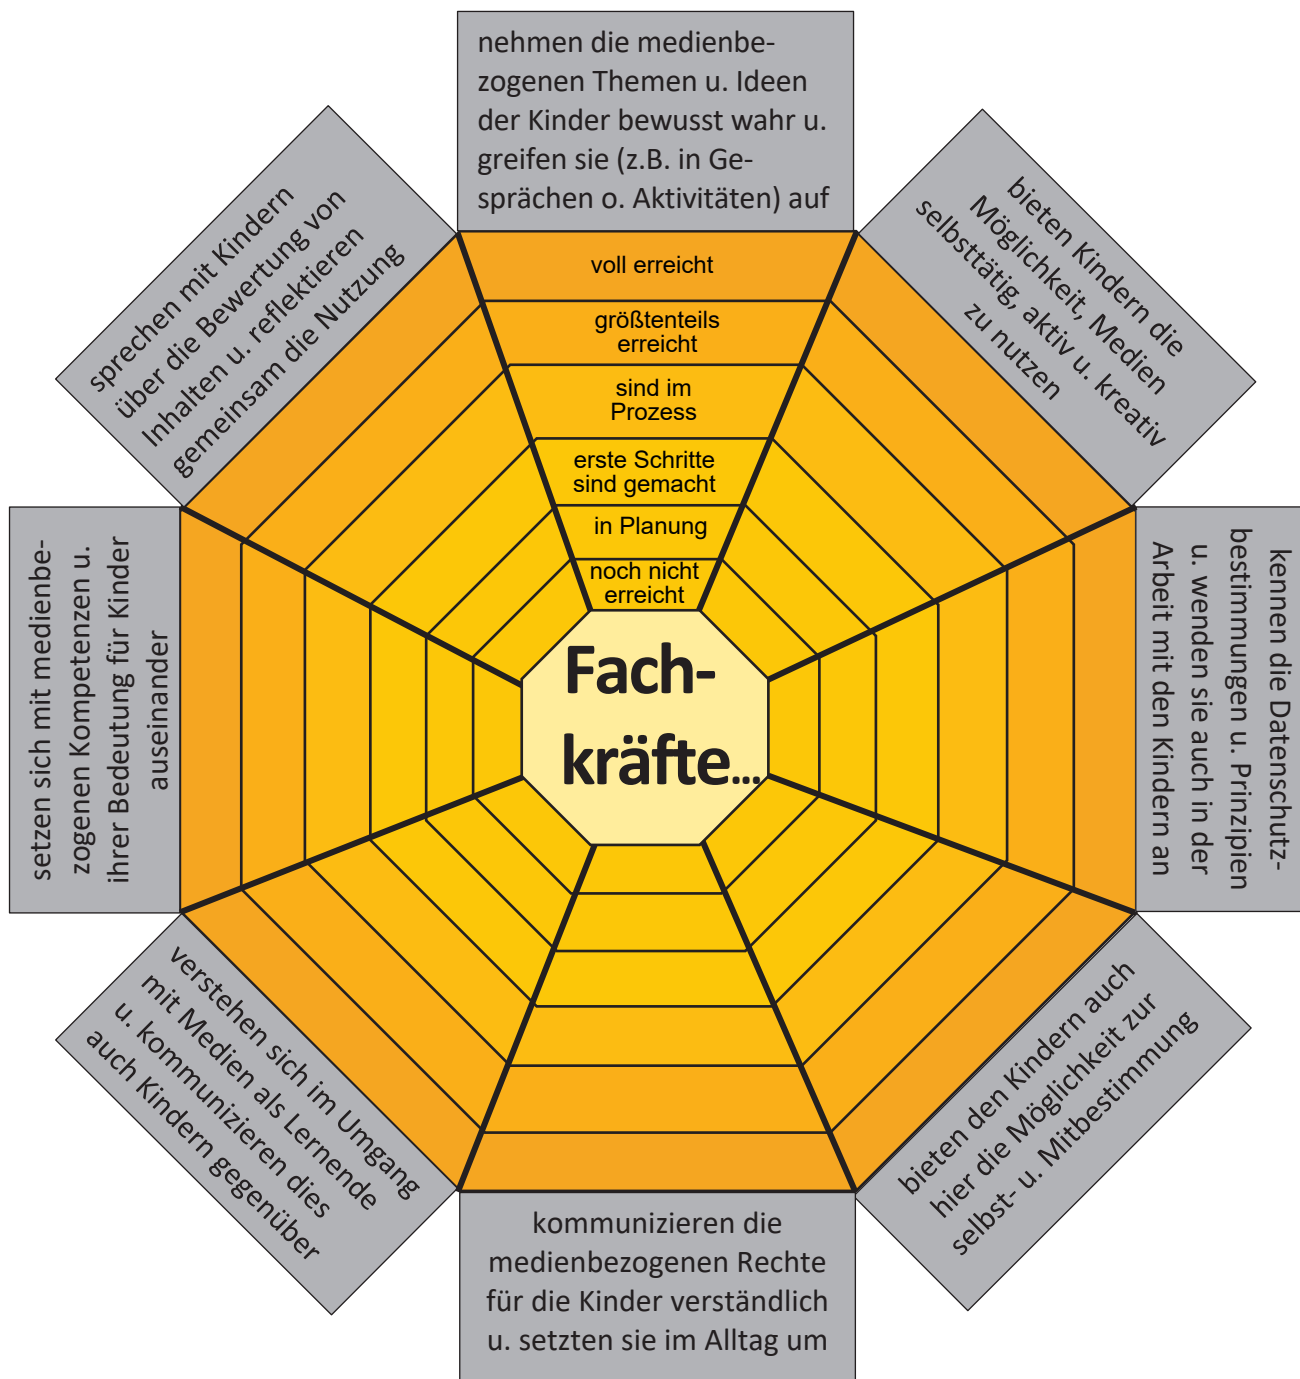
nehmen die medienbezogenen Themen u. Ideen der Kinder bewusst wahr u. greifen sie (z.B. in Gesprächen o. Aktivitäten) auf

voll erreicht

größtenteils erreicht

sind im Prozess

erste Schritte sind gemacht

in Planung

noch nicht erreicht

bieten Kindern die Möglichkeit, Medien selbsttätig, aktiv u. kreativ zu nutzen

kennen die Datenschutzbestimmungen u. Prinzipien u. wenden sie auch in der Arbeit mit den Kindern an

bieten den Kindern auch hier die Möglichkeit zur selbst- u. Mitbestimmung

kommunizieren die medienbezogenen Rechte für die Kinder verständlich u. setzten sie im Alltag um

verstehen sich im Umgang mit Medien als Lernende u. kommunizieren dies auch Kindern gegenüber

setzen sich mit medienbezogenen Kompetenzen u. ihrer Bedeutung für Kinder auseinander

sprechen mit Kindern über die Bewertung von Inhalten u. reflektieren gemeinsam die Nutzung

Fachkräfte...